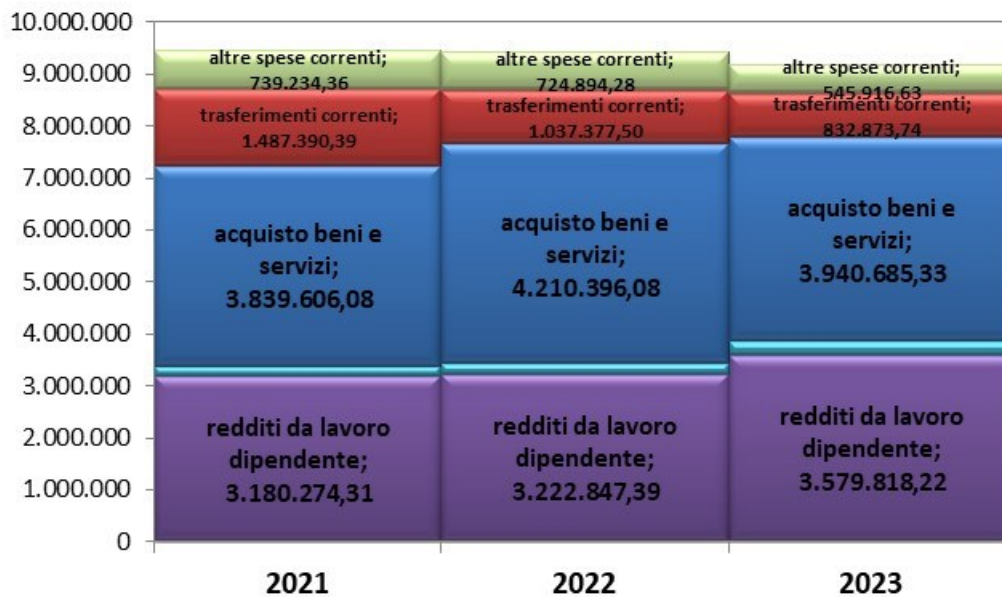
10.000.000
9.000.000
8.000.000
7.000.000
6.000.000
5.000.000
4.000.000
3.000.000
2.000.000
1.000.000
0

altre spese correnti; 739.234,36
trasferimenti correnti; 1.487.390,39
acquisto beni e servizi; 3.839.606,08
redditi da lavoro dipendente; 3.180.274,31

altre spese correnti; 724.894,28
trasferimenti correnti; 1.037.377,50
acquisto beni e servizi; 4.210.396,08
redditi da lavoro dipendente; 3.222.847,39

altre spese correnti; 545.916,63
trasferimenti correnti; 832.873,74
acquisto beni e servizi; 3.940.685,33
redditi da lavoro dipendente; 3.579.818,22

2021
2022
2023